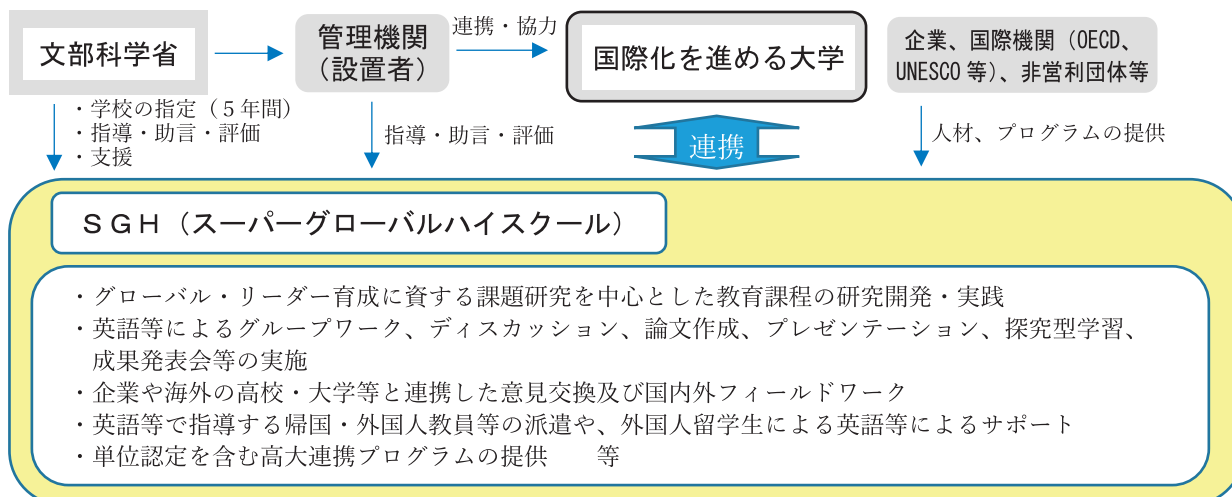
文部科学省

管理機関
(設置者)

連携・協力

国際化を進める大学

企業、国際機関(OECD、UNESCO等)、非営利団体等

・学校の指定(5年間)
・指導・助言・評価
・支援

指導・助言・評価

連携

人材、プログラムの提供

SGH(スーパーグローバルハイスクール)

・グローバル・リーダー育成に資する課題研究を中心とした教育課程の研究開発・実践
・英語等によるグループワーク、ディスカッション、論文作成、プレゼンテーション、探究型学習、成果発表会等の実施
・企業や海外の高校・大学等と連携した意見交換及び国内外フィールドワーク
・英語等で指導する帰国・外国人教員等の派遣や、外国人留学生による英語等によるサポート
・単位認定を含む高大連携プログラムの提供 等